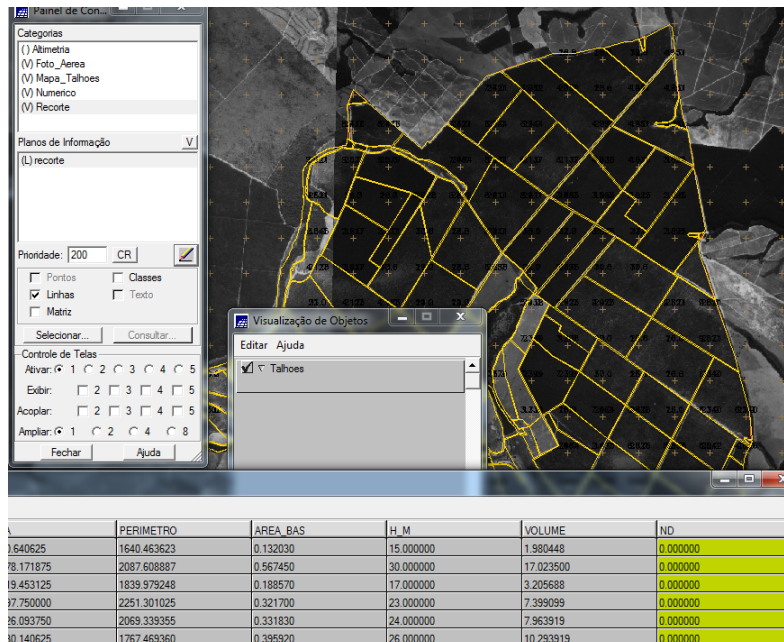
Painel de Con...

Categorias
( ) Altimetria
(V) Foto_Aerea
(V) Mapa_Talhoes
(V) Numerico
(V) Recorte

Planos de Informação V
(L) recorte

Prioridade: 200 CR

Pontos
Classes
Linhas
Texto
Matriz

Selecionar...
Consultar...

Controle de Telas
Ativar: 1 2 3 4 5
Exibir: 2 3 4 5
Acoplar: 2 3 4 5
Ampliar: 1 2 4 8

Fechar
Ajuda

Visualização de Objetos
Editar Ajuda
Talhoes

| A | PERIMETRO | AREA_BAS | H_M | VOLUME | ND |
|---|---|---|---|---|---|
| 0.640625 | 1640.463623 | 0.132030 | 15.000000 | 1.980448 | 0.000000 |
| 78.171875 | 2087.608887 | 0.567450 | 30.000000 | 17.023500 | 0.000000 |
| 19.453125 | 1839.979248 | 0.188570 | 17.000000 | 3.205688 | 0.000000 |
| 37.750000 | 2251.301025 | 0.321700 | 23.000000 | 7.399099 | 0.000000 |
| 26.093750 | 2069.339355 | 0.331830 | 24.000000 | 7.963919 | 0.000000 |
| 0.140625 | 1767.469360 | 0.395920 | 26.000000 | 10.293919 | 0.000000 |